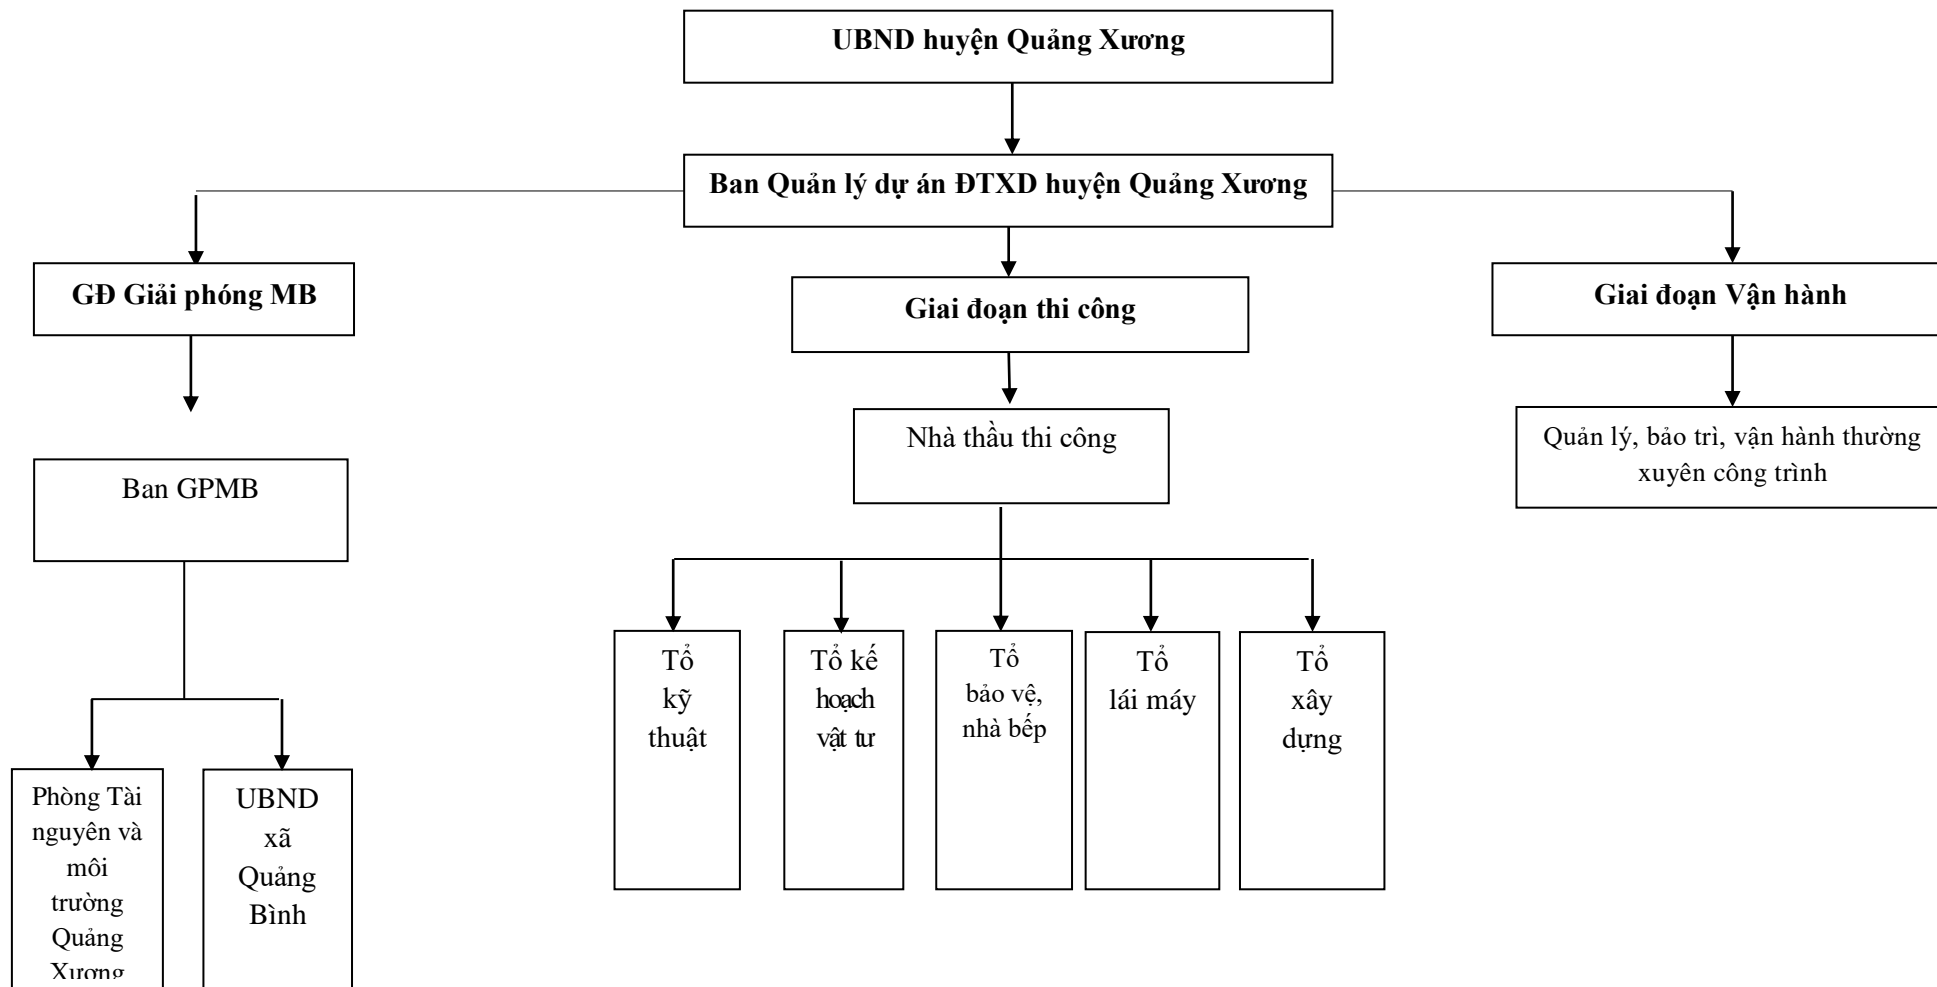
UBND huyện Quảng Xương

Ban Quản lý dự án ĐTXD huyện Quảng Xương

GĐ Giải phóng MB

Giai đoạn thi công

Giai đoạn Vận hành

Ban GPMB

Nhà thầu thi công

Quản lý, bảo trì, vận hành thường xuyên công trình

Phòng Tài nguyên và môi trường Quảng Xương

UBND xã Quảng Bình

Tổ kỹ thuật

Tổ kế hoạch vật tư

Tổ bảo vệ, nhà bếp

Tổ lái máy

Tổ xây dựng